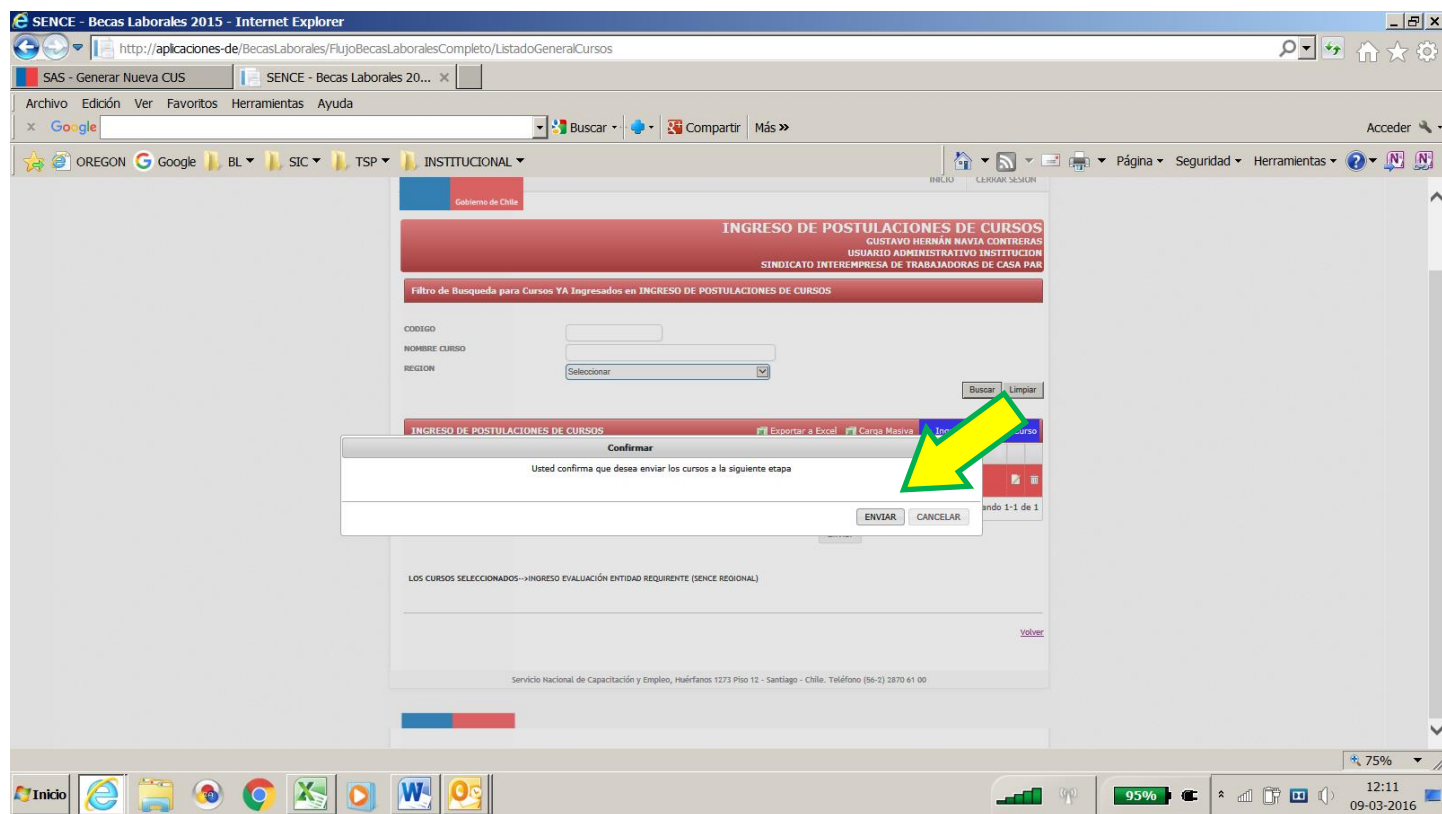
SENCE - Becas Laborales 2015 - Internet Explorer

http://aplicaciones-de/BecasLaborales/FlujoBecasLaboralesCompleto/ListadoGeneralCursos

SAS - Generar Nueva CUS
SENCE - Becas Laborales 20...

Archivo Edición Ver Favoritos Herramientas Ayuda

Google
Buscar
Compartir
Más »
Acceder

OREGON Google BL SIC TSP INSTITUCIONAL

Página Seguridad Herramientas

INICIO CERRAR SESION

Gobierno de Chile

INGRESO DE POSTULACIONES DE CURSOS
GUSTAVO HERNÁN NAVIA CONTRERAS
USUARIO ADMINISTRATIVO INSTITUCION
SINDICATO INTEREMPRESA DE TRABAJADORAS DE CASA PAR

Filtro de Busqueda para Cursos YA Ingresados en INGRESO DE POSTULACIONES DE CURSOS

CODIGO
NOMBRE CURSO
REGION
Seleccionar

Buscar Limpiar

INGRESO DE POSTULACIONES DE CURSOS
Exportar a Excel Carga Masiva Ing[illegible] Curso

Confirmar
Usted confirma que desea enviar los cursos a la siguiente etapa
ENVIAR CANCELAR

ando 1-1 de 1

LOS CURSOS SELECCIONADOS-->INGRESO EVALUACIÓN ENTIDAD REQUIRENTE (SENCE REGIONAL)

Volver

Servicio Nacional de Capacitación y Empleo, Huérfanos 1273 Piso 12 - Santiago - Chile. Teléfono (56-2) 2870 61 00

75%

Inicio

95%

12:11
09-03-2016